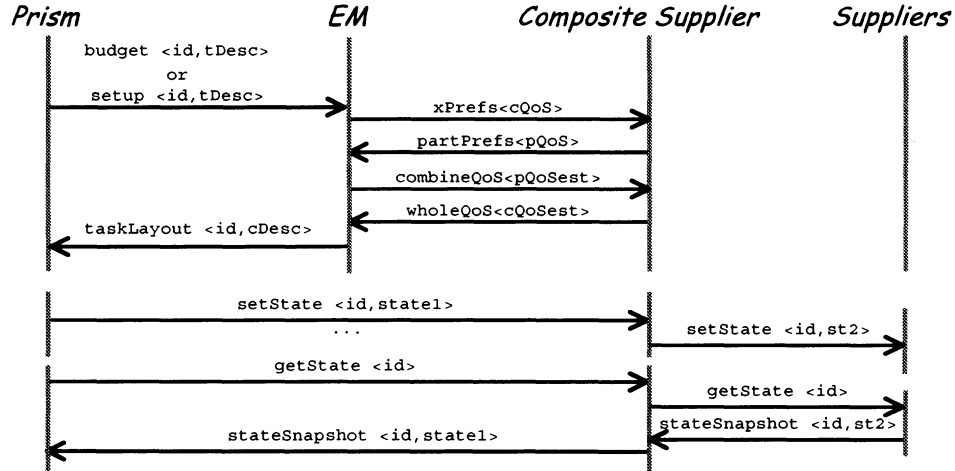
Prism

EM

Composite Supplier

Suppliers

budget <id,tDesc>
or
setup <id,tDesc>

xPrefs<cQoS>

partPrefs<pQoS>

combineQoS<pQoSest>

wholeQoS<cQoSest>

taskLayout <id,cDesc>

setState <id,state1>

...

setState <id,st2>

getState <id>

getState <id>

stateSnapshot <id,st2>

stateSnapshot <id,state1>